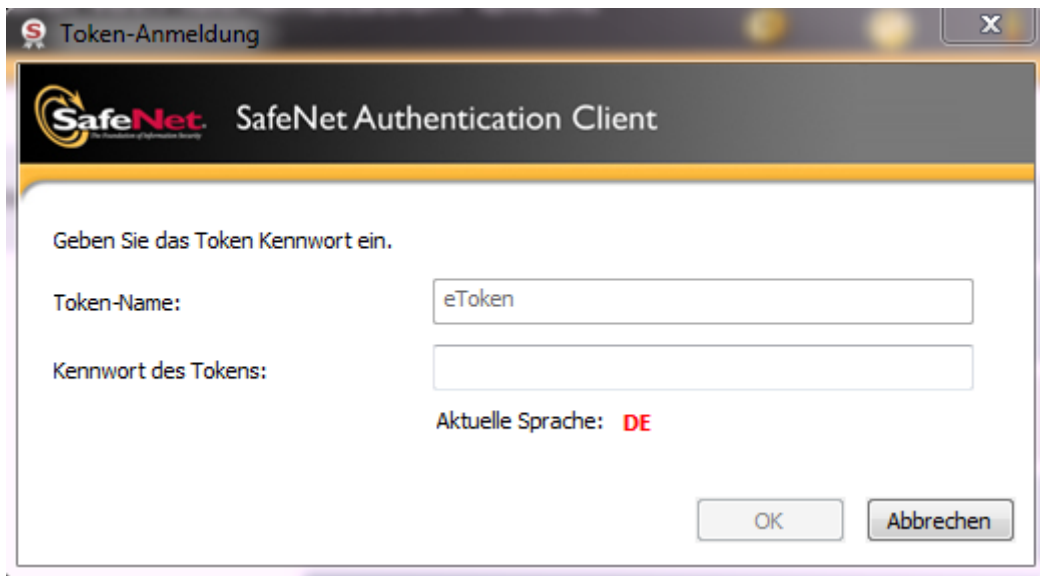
Token-Anmeldung

SafeNet. The Foundation of Information Security

SafeNet Authentication Client

Geben Sie das Token Kennwort ein.

Token-Name: eToken

Kennwort des Tokens:

Aktuelle Sprache: DE

OK Abbrechen